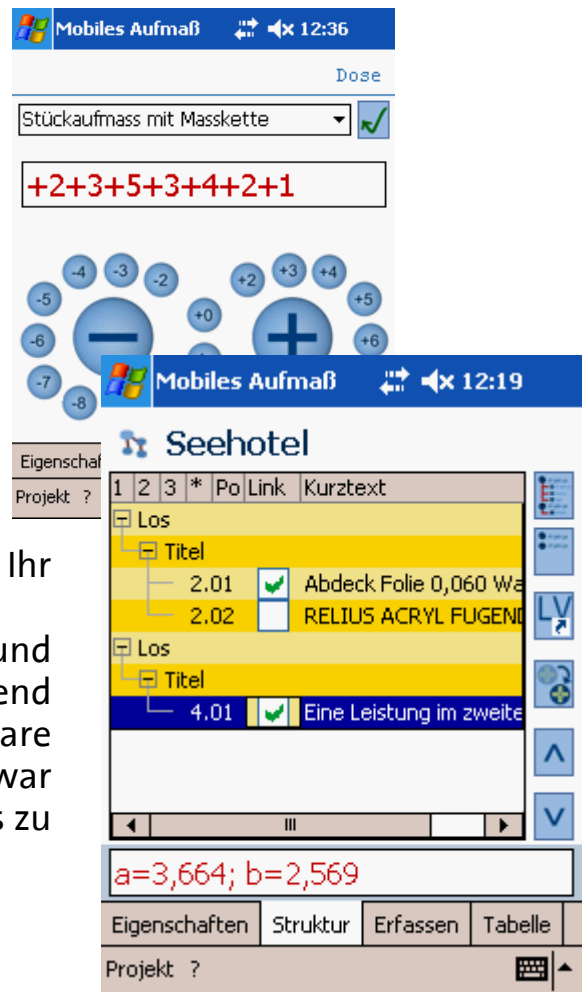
Mobiles Aufmaß 12:36

Dose

Stückaufmass mit Masskette

+2+3+5+3+4+2+1

-4 -3 -2 -5 -6 -7 -8 +0 +2 +3 +4 +5 +6

Eigenschaf

Projekt ?

Ihr

und
end
are
war
s zu

Mobiles Aufmaß 12:19

Seehotel

| 1 | 2 | 3 | * | Po | Link | Kurztext |
|---|---|---|---|---|---|---|
| Los | | | | | | |
| Titel | | | | | | |
| | | | | 2.01 | ✔ | Abdeck Folie 0,060 Wa |
| | | | | 2.02 | | RELIUS ACRYL FUGENI |
| Los | | | | | | |
| Titel | | | | | | |
| | | | | 4.01 | ✔ | Eine Leistung im zweite |

LV

a=3,664; b=2,569

Eigenschaften | Struktur | Erfassen | Tabelle

Projekt ?